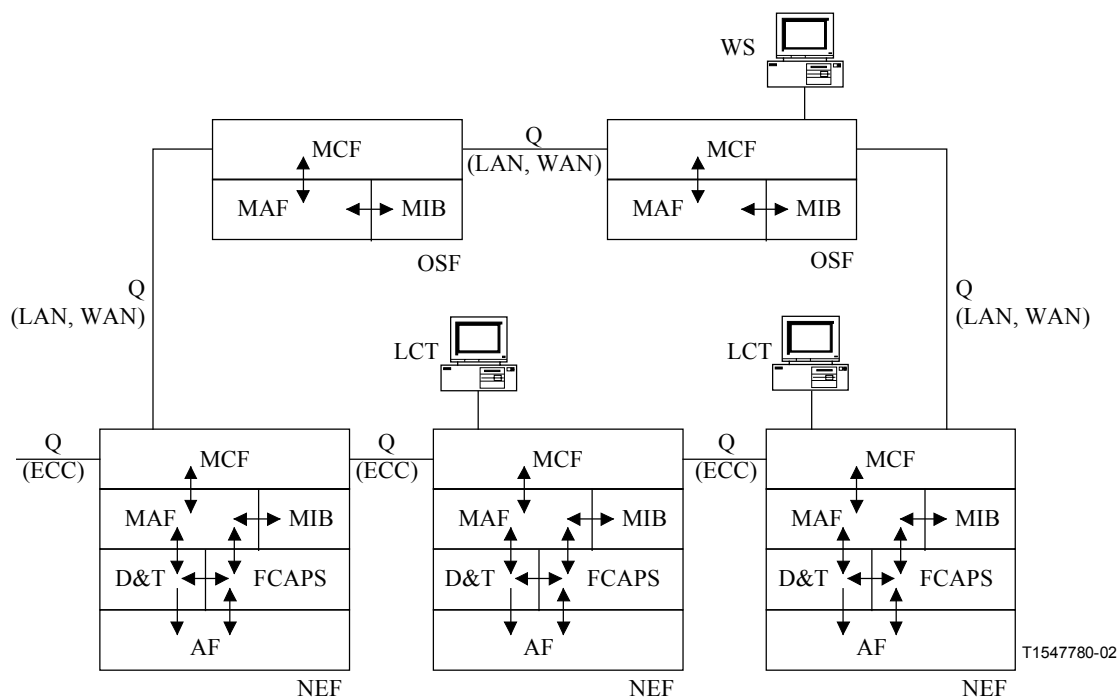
WS

MCF

MAF

MIB

OSF

Q
(LAN, WAN)

MCF

MAF

MIB

OSF

Q
(LAN, WAN)

Q
(LAN, WAN)

LCT

LCT

Q
(ECC)

MCF

MAF

MIB

D&T

FCAPS

AF

NEF

Q
(ECC)

MCF

MAF

MIB

D&T

FCAPS

AF

NEF

Q
(ECC)

MCF

MAF

MIB

D&T

FCAPS

AF

NEF

T1547780-02